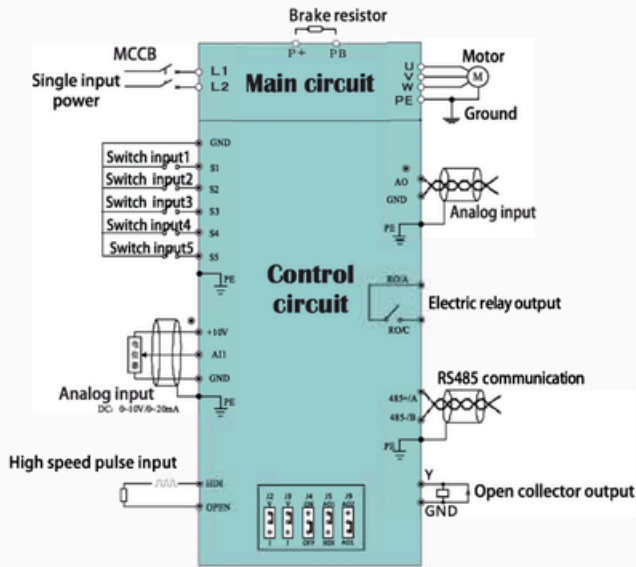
Brake resistor

P+ PB

MCCB

Single input power

L1

L2

Main circuit

Motor

U

V

W

PE

M

Ground

GND

Switch input1

Switch input2

Switch input3

Switch input4

Switch input5

S1

S2

S3

S4

S5

PE

AO

GND

Analog input

PE

Control circuit

RO/A

RO/C

Electric relay output

+10V

AI1

GND

PE

Analog input

DC: 0-10V/0-20mA

RS485 communication

485+/A

485-/B

PE

High speed pulse input

HDI

OPEN

Y

GND

Open collector output

J2 J3 J4 J5 J9

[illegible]